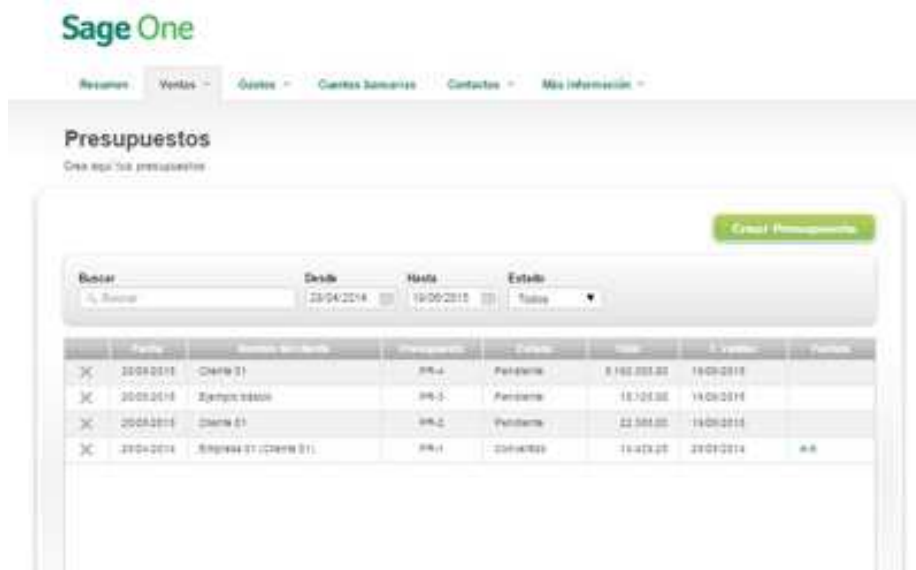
Sage One

Resumen Ventas Gastos Cuentas bancarias Contactos Más información

Presupuestos

Crea aquí tus presupuestos

Crear Presupuesto

Buscar
Buscar

Desde
20/04/2014

Hasta
19/06/2015

Estado
Todos

| | Fecha | Nombre del cliente | Presupuesto | Estado | Total | F. Validez | Factura |
|---|---|---|---|---|---|---|---|
| X | 20/05/2015 | Cliente 01 | PR-4 | Pendiente | 5.160.000,00 | 19/05/2015 | |
| X | 20/05/2015 | Ejemplo básico | PR-3 | Pendiente | 15.120,00 | 19/05/2015 | |
| X | 20/05/2015 | Cliente 01 | PR-2 | Pendiente | 22.380,00 | 19/05/2015 | |
| X | 20/04/2014 | Empresa 01 (Cliente 01) | PR-1 | Convertido | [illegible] | 20/05/2014 | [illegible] |